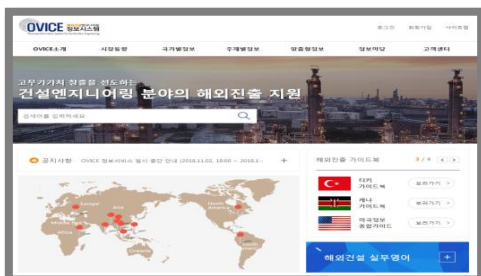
OVICE 정보시스템

로그인 회원가입 사이트맵

OVICE소개 시장동향 국가별정보 주제별정보 맞춤형정보 정보마당 고객센터

고부가가치 창출을 선도하는
건설엔지니어링 분야의 해외진출 지원

검색어를 입력하세요

공지사항 OVICE 정보서비스 일시 중단 안내 (2018.11.02. 18:00 ~ 2018.1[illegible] +

해외진출 가이드북 3 / 4

터키 가이드북 보러가기
케냐 가이드북 보러가기
미국정보 종합가이드 보러가기

해외건설 실무영어 +